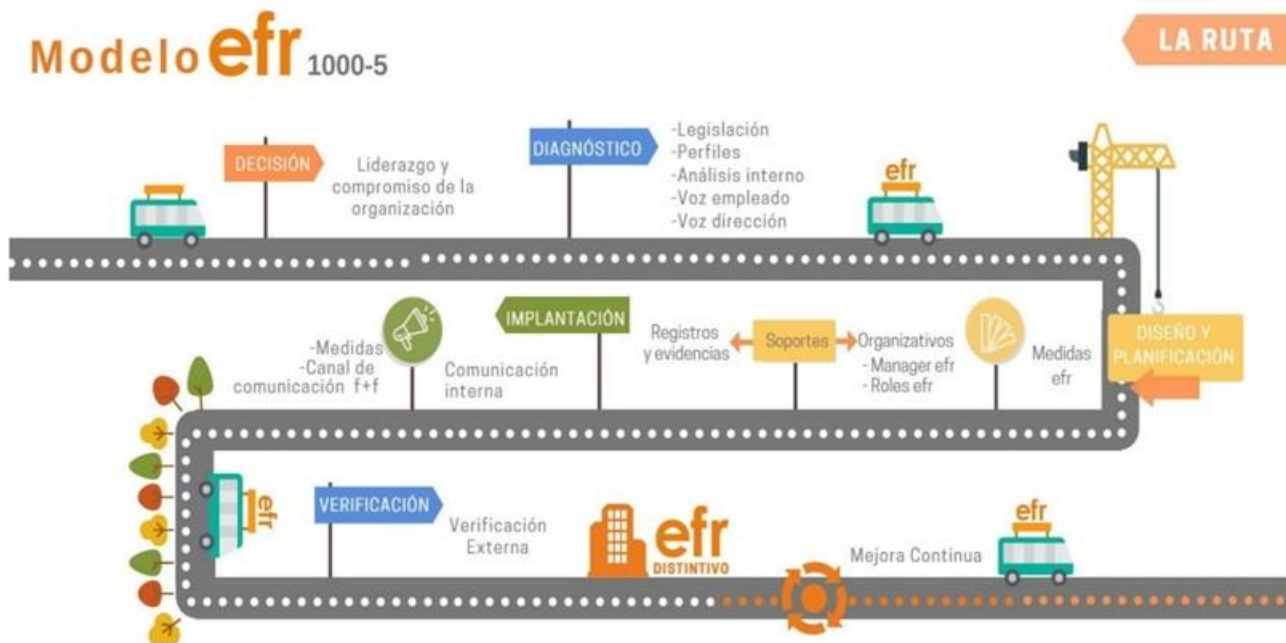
Modelo efr 1000-5

LA RUTA

DECISIÓN

Liderazgo y compromiso de la organización

DIAGNÓSTICO

-Legislación
-Perfiles
-Análisis interno
-Voz empleado
-Voz dirección

efr

DISEÑO Y PLANIFICACIÓN

Medidas efr

Registros y evidencias

Soportes

Organizativos
- Manager efr
- Roles efr

IMPLANTACIÓN

Comunicación interna

-Medidas
-Canal de comunicación f+f

efr

VERIFICACIÓN

Verificación Externa

efr
DISTINTIVO

Mejora Continua

efr